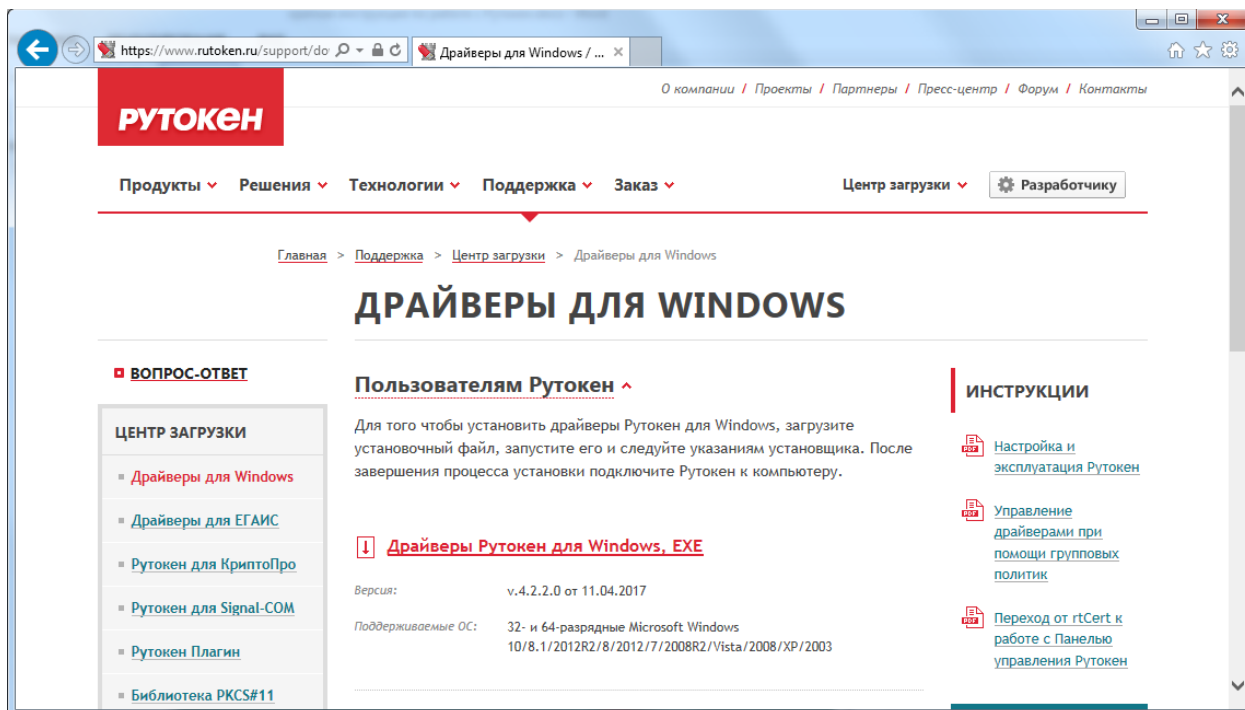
https://www.rutoken.ru/support/do

Драйверы для Windows / ...

О компании / Проекты / Партнеры / Пресс-центр / Форум / Контакты

РУТОКЕН

Продукты Решения Технологии Поддержка Заказ

Центр загрузки

Разработчику

Главная > Поддержка > Центр загрузки > Драйверы для Windows

ДРАЙВЕРЫ ДЛЯ WINDOWS

ВОПРОС-ОТВЕТ

ЦЕНТР ЗАГРУЗКИ

Драйверы для Windows

Драйверы для ЕГАИС

Рутокен для КриптоПро

Рутокен для Signal-COM

Рутокен Плагин

Библиотека PKCS#11

Пользователям Рутокен

Для того чтобы установить драйверы Рутокен для Windows, загрузите установочный файл, запустите его и следуйте указаниям установщика. После завершения процесса установки подключите Рутокен к компьютеру.

Драйверы Рутокен для Windows, EXE

| Версия: | v.4.2.2.0 от 11.04.2017 |
|---|---|
| Поддерживаемые ОС: | 32- и 64-разрядные Microsoft Windows 10/8.1/2012R2/8/2012/7/2008R2/Vista/2008/XP/2003 |

ИНСТРУКЦИИ

Настройка и эксплуатация Рутокен

Управление драйверами при помощи групповых политик

Переход от rtCert к работе с Панелью управления Рутокен